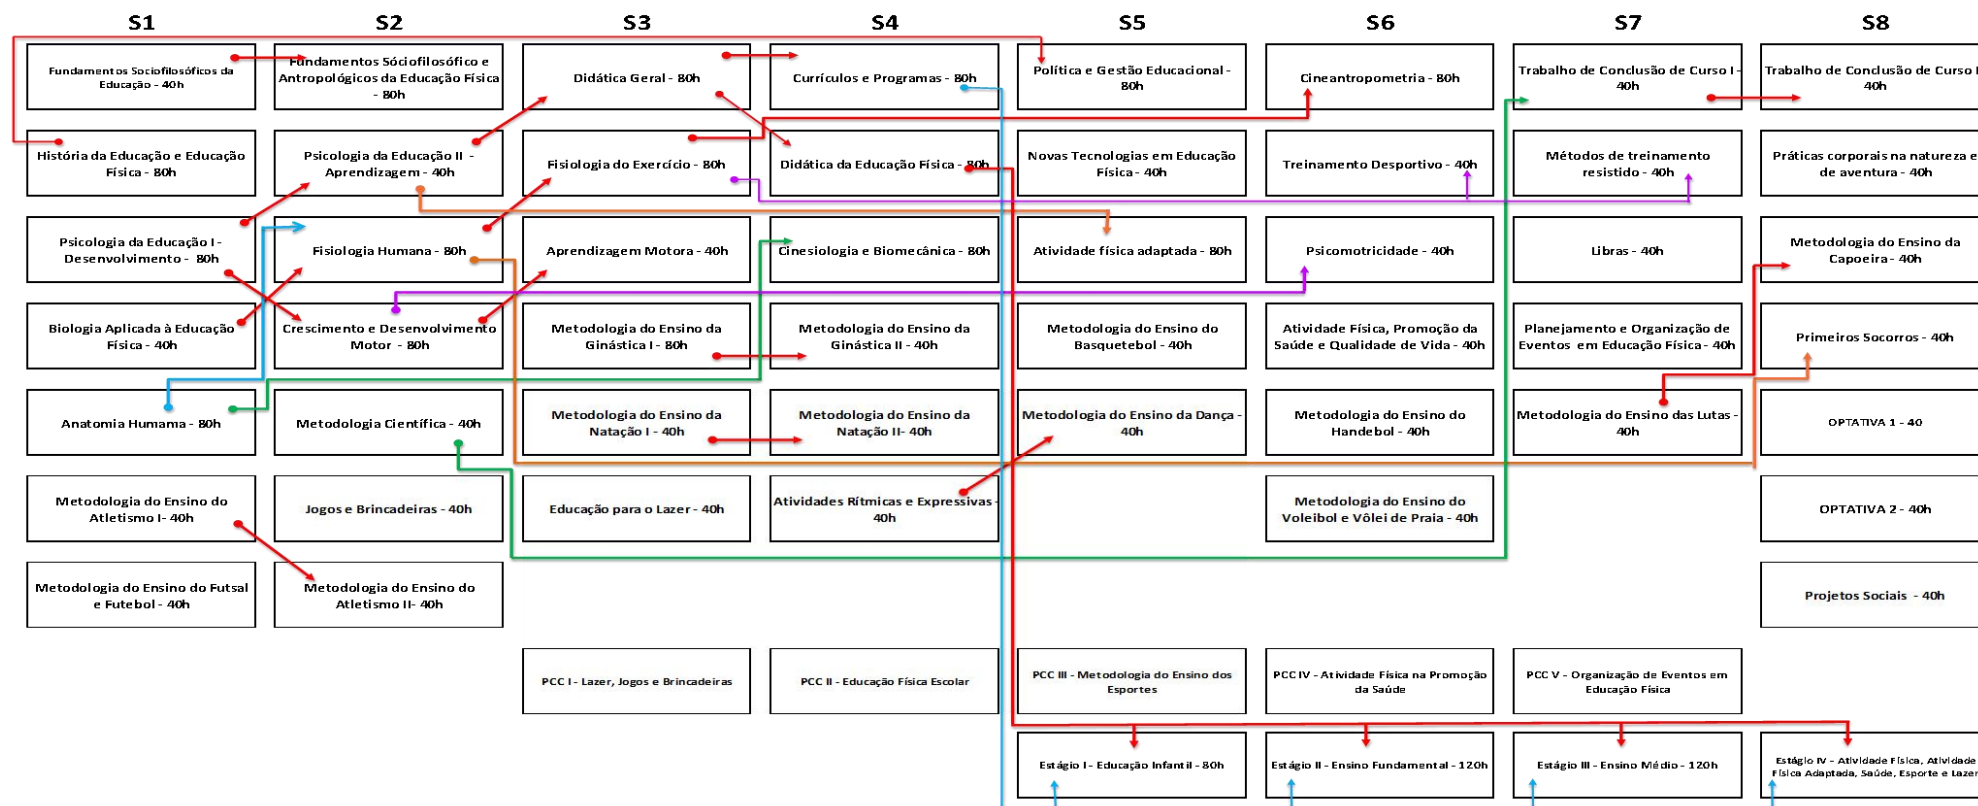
S1
S2
S3
S4
S5
S6
S7
S8

Fundamentos Sociofilosóficos da Educação - 40h

História da Educação e Educação Física - 80h

Psicologia da Educação I - Desenvolvimento - 80h

Biologia Aplicada à Educação Física - 40h

Anatomia Humama - 80h

Metodologia do Ensino do Atletismo I- 40h

Metodologia do Ensino do Futsal e Futebol - 40h

Fundamentos Sóciofilosófico e Antropológicos da Educação Física - 80h

Psicologia da Educação II - Aprendizagem - 40h

Fisiologia Humana - 80h

Crescimento e Desenvolvimento Motor - 80h

Metodologia Científica - 40h

Jogos e Brincadeiras - 40h

Metodologia do Ensino do Atletismo II- 40h

Didática Geral - 80h

Fisiologia do Exercício - 80h

Aprendizagem Motora - 40h

Metodologia do Ensino da Ginástica I - 80h

Metodologia do Ensino da Natação I - 40h

Educação para o Lazer - 40h

PCC I - Lazer, Jogos e Brincadeiras

Currículos e Programas - 80h

Didática da Educação Física - 80h

Cinesiologia e Biomecânica - 80h

Metodologia do Ensino da Ginástica II - 40h

Metodologia do Ensino da Natação II- 40h

Atividades Rítmicas e Expressivas - 40h

PCC II - Educação Física Escolar

Política e Gestão Educacional - 80h

Novas Tecnologias em Educação Física - 40h

Atividade física adaptada - 80h

Metodologia do Ensino do Basquetebol - 40h

Metodologia do Ensino da Dança - 40h

PCC III - Metodologia do Ensino dos Esportes

Estágio I - Educação Infantil - 80h

Cineantropometria - 80h

Treinamento Desportivo - 40h

Psicomotricidade - 40h

Atividade Física, Promoção da Saúde e Qualidade de Vida - 40h

Metodologia do Ensino do Handebol - 40h

Metodologia do Ensino do Voleibol e Vôlei de Praia - 40h

PCC IV - Atividade Física na Promoção da Saúde

Estágio II - Ensino Fundamental - 120h

Trabalho de Conclusão de Curso I - 40h

Métodos de treinamento resistido - 40h

Libras - 40h

Planejamento e Organização de Eventos em Educação Física - 40h

Metodologia do Ensino das Lutas - 40h

PCC V - Organização de Eventos em Educação Física

Estágio III - Ensino Médio - 120h

Trabalho de Conclusão de Curso I 40h

Práticas corporais na natureza e de aventura - 40h

Metodologia do Ensino da Capoeira - 40h

Primeiros Socorros - 40h

OPTATIVA 1 - 40

OPTATIVA 2 - 40h

Projetos Sociais - 40h

Estágio IV - Atividade Física, Atividade Física Adaptada, Saúde, Esporte e Lazer